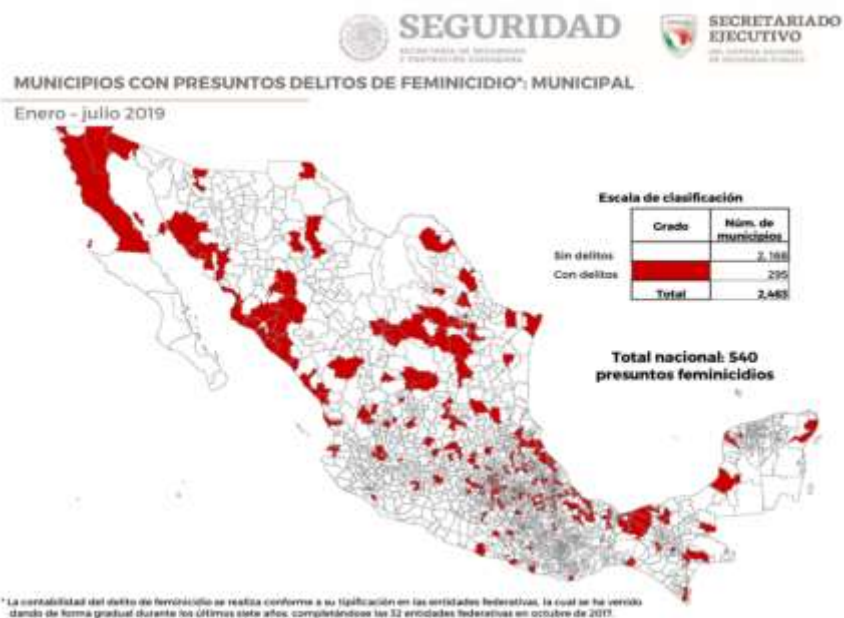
SEGURIDAD
SECRETARÍA DE SEGURIDAD Y PROTECCIÓN CIUDADANA

SECRETARIADO EJECUTIVO
DEL SISTEMA NACIONAL DE SEGURIDAD PÚBLICA

MUNICIPIOS CON PRESUNTOS DELITOS DE FEMINICIDIO*: MUNICIPAL

Enero - julio 2019

Escala de clasificación

| | Grado | Núm. de municipios |
|---|---|---|
| Sin delitos | | 2,168 |
| Con delitos | | 295 |
| | Total | 2,463 |

Total nacional: 540 presuntos feminicidios

* La contabilidad del delito de feminicidio se realiza conforme a su tipificación en las entidades federativas, la cual se ha venido dando de forma gradual durante los últimos siete años, completándose las 32 entidades federativas en octubre de 2017.